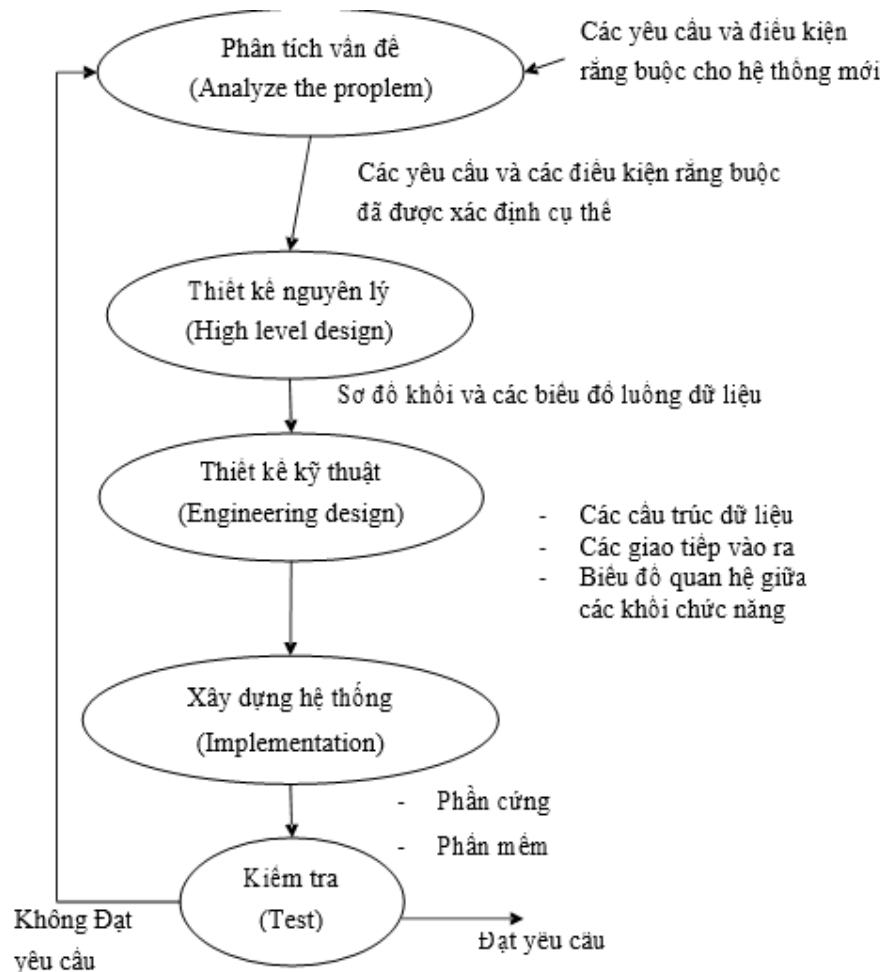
Phân tích vấn đề
(Analyze the proplem)

Các yêu cầu và điều kiện rằng buộc cho hệ thống mới

Các yêu cầu và các điều kiện rằng buộc đã được xác định cụ thể

Thiết kế nguyên lý
(High level design)

Sơ đồ khối và các biểu đồ luồng dữ liệu

Thiết kế kỹ thuật
(Engineering design)

- Các cấu trúc dữ liệu
- Các giao tiếp vào ra
- Biểu đồ quan hệ giữa các khối chức năng

Xây dựng hệ thống
(Implementation)

- Phần cứng
- Phần mềm

Kiểm tra
(Test)

Không Đạt yêu cầu

Đạt yêu cầu